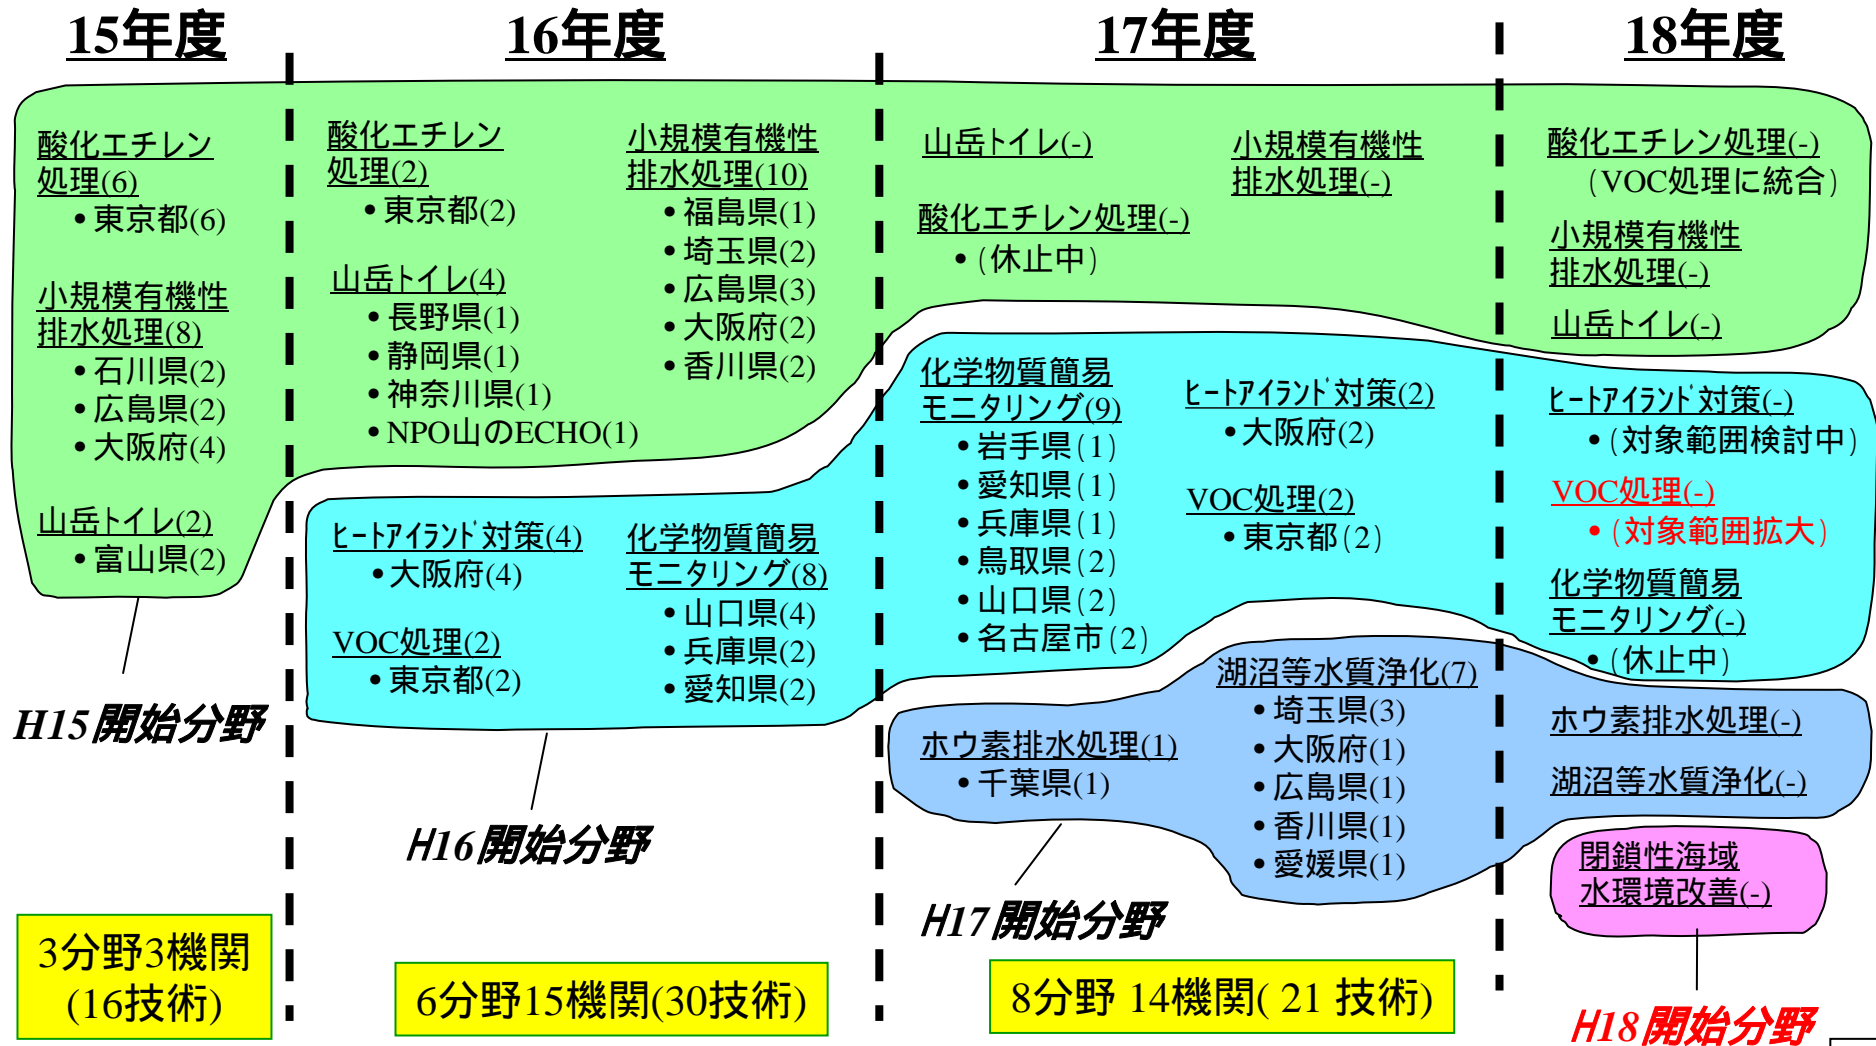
15年度

16年度

17年度

18年度

酸化エチレン処理(6)
• 東京都(6)

小規模有機性排水処理(8)
• 石川県(2)
• 広島県(2)
• 大阪府(4)

山岳トイレ(2)
• 富山県(2)

H15開始分野

3分野3機関
(16技術)

酸化エチレン処理(2)
• 東京都(2)

山岳トイレ(4)
• 長野県(1)
• 静岡県(1)
• 神奈川県(1)
• NPO山のECHO(1)

小規模有機性排水処理(10)
• 福島県(1)
• 埼玉県(2)
• 広島県(3)
• 大阪府(2)
• 香川県(2)

ヒートアイランド対策(4)
• 大阪府(4)

VOC処理(2)
• 東京都(2)

化学物質簡易モニタリング(8)
• 山口県(4)
• 兵庫県(2)
• 愛知県(2)

H16開始分野

6分野15機関(30技術)

山岳トイレ(-)

酸化エチレン処理(-)
• (休止中)

小規模有機性排水処理(-)

化学物質簡易モニタリング(9)
• 岩手県(1)
• 愛知県(1)
• 兵庫県(1)
• 鳥取県(2)
• 山口県(2)
• 名古屋市(2)

ヒートアイランド対策(2)
• 大阪府(2)

VOC処理(2)
• 東京都(2)

ホウ素排水処理(1)
• 千葉県(1)

湖沼等水質浄化(7)
• 埼玉県(3)
• 大阪府(1)
• 広島県(1)
• 香川県(1)
• 愛媛県(1)

H17開始分野

8分野 14機関( 21 技術)

酸化エチレン処理(-)
(VOC処理に統合)

小規模有機性排水処理(-)

山岳トイレ(-)

ヒートアイランド対策(-)
• (対象範囲検討中)

VOC処理(-)
• (対象範囲拡大)

化学物質簡易モニタリング(-)
• (休止中)

ホウ素排水処理(-)

湖沼等水質浄化(-)

閉鎖性海域水環境改善(-)

H18開始分野